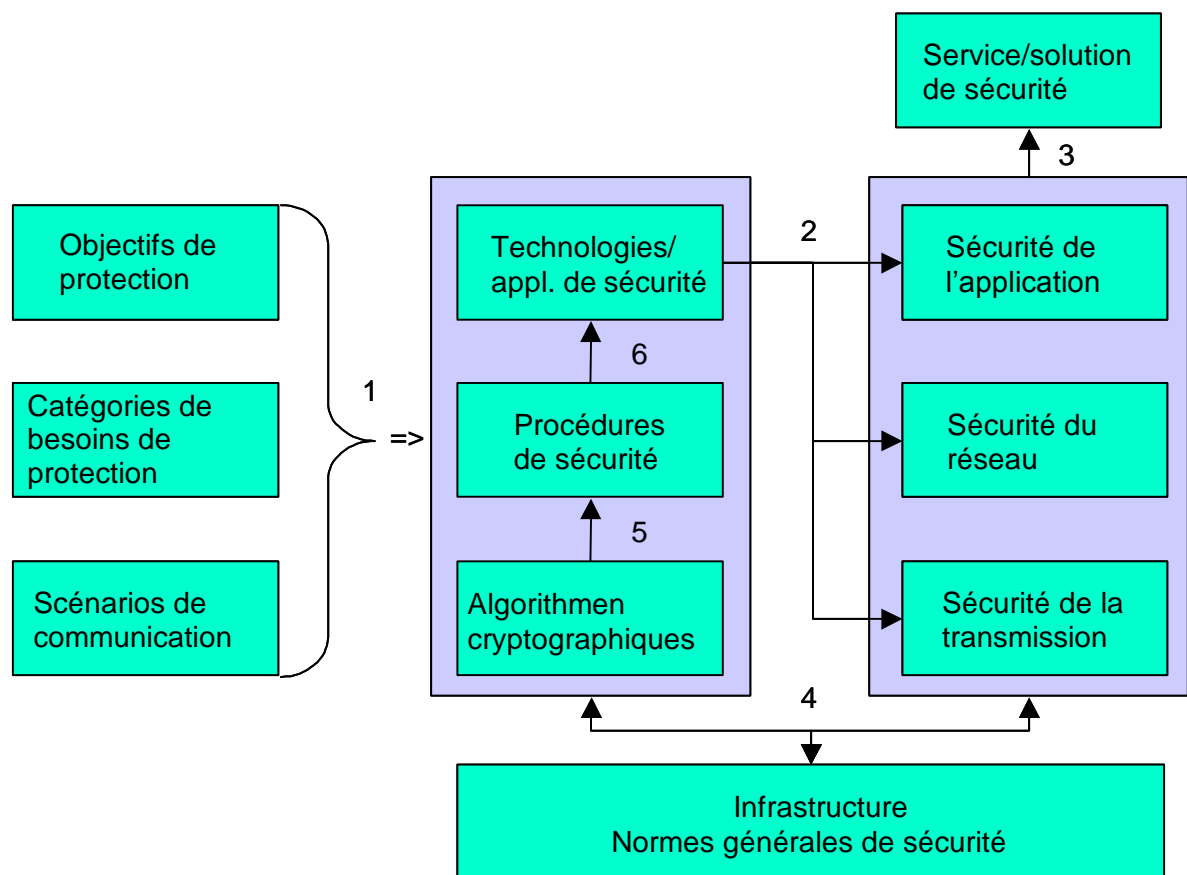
Service/solution de sécurité

3

Objectifs de protection

Catégories de besoins de protection

Scénarios de communication

1

=>

Technologies/ appl. de sécurité

6

Procédures de sécurité

5

Algorithmen cryptographiques

2

Sécurité de l'application

Sécurité du réseau

Sécurité de la transmission

4

Infrastructure
Normes générales de sécurité